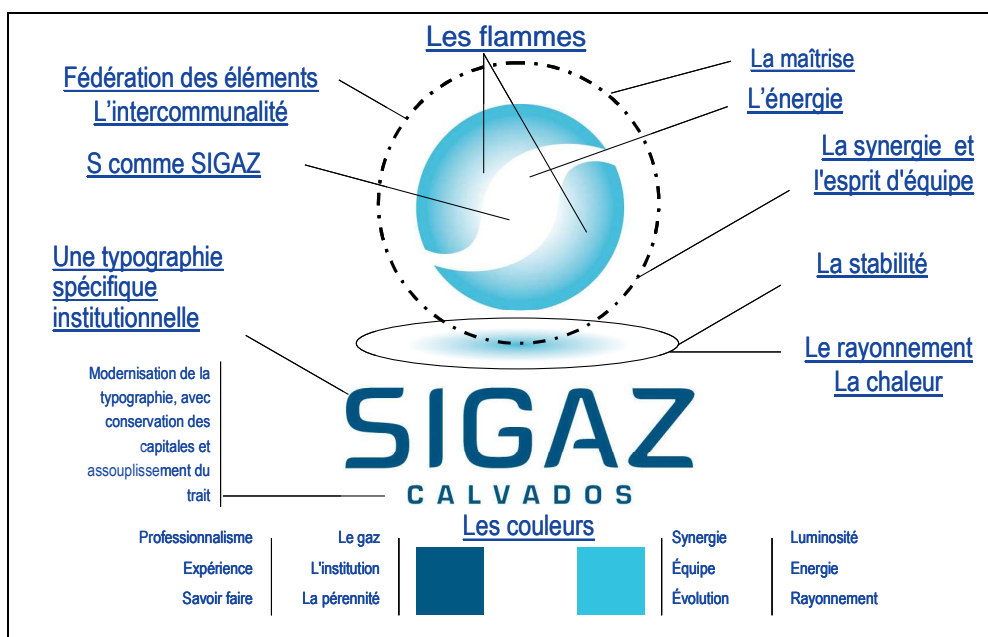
Les flammes

Fédération des éléments
L'intercommunalité

La maîtrise

L'énergie

S comme SIGAZ

La synergie et l'esprit d'équipe

Une typographie spécifique institutionnelle

La stabilité

Le rayonnement
La chaleur

Modernisation de la typographie, avec conservation des capitales et assouplissement du trait

SIGAZ
CALVADOS

Les couleurs

Professionnalisme
Expérience
Savoir faire

Le gaz
L'institution
La pérennité

Synergie
Équipe
Évolution

Luminosité
Energie
Rayonnement